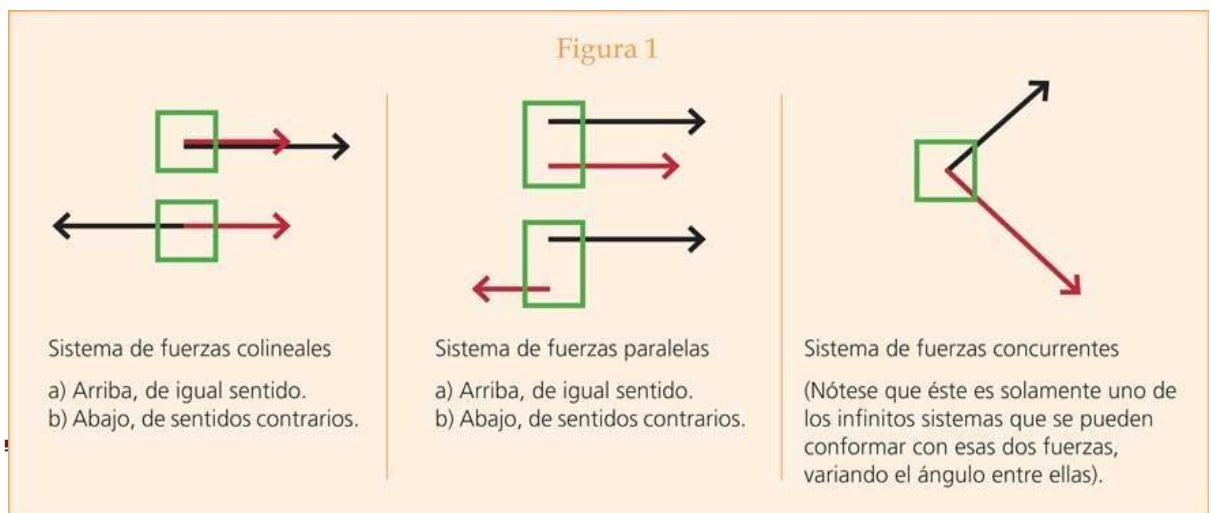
Figura 1

Sistema de fuerzas colineales

a) Arriba, de igual sentido.
b) Abajo, de sentidos contrarios.

Sistema de fuerzas paralelas

a) Arriba, de igual sentido.
b) Abajo, de sentidos contrarios.

Sistema de fuerzas concurrentes

(Nótese que éste es solamente uno de los infinitos sistemas que se pueden conformar con esas dos fuerzas, variando el ángulo entre ellas).